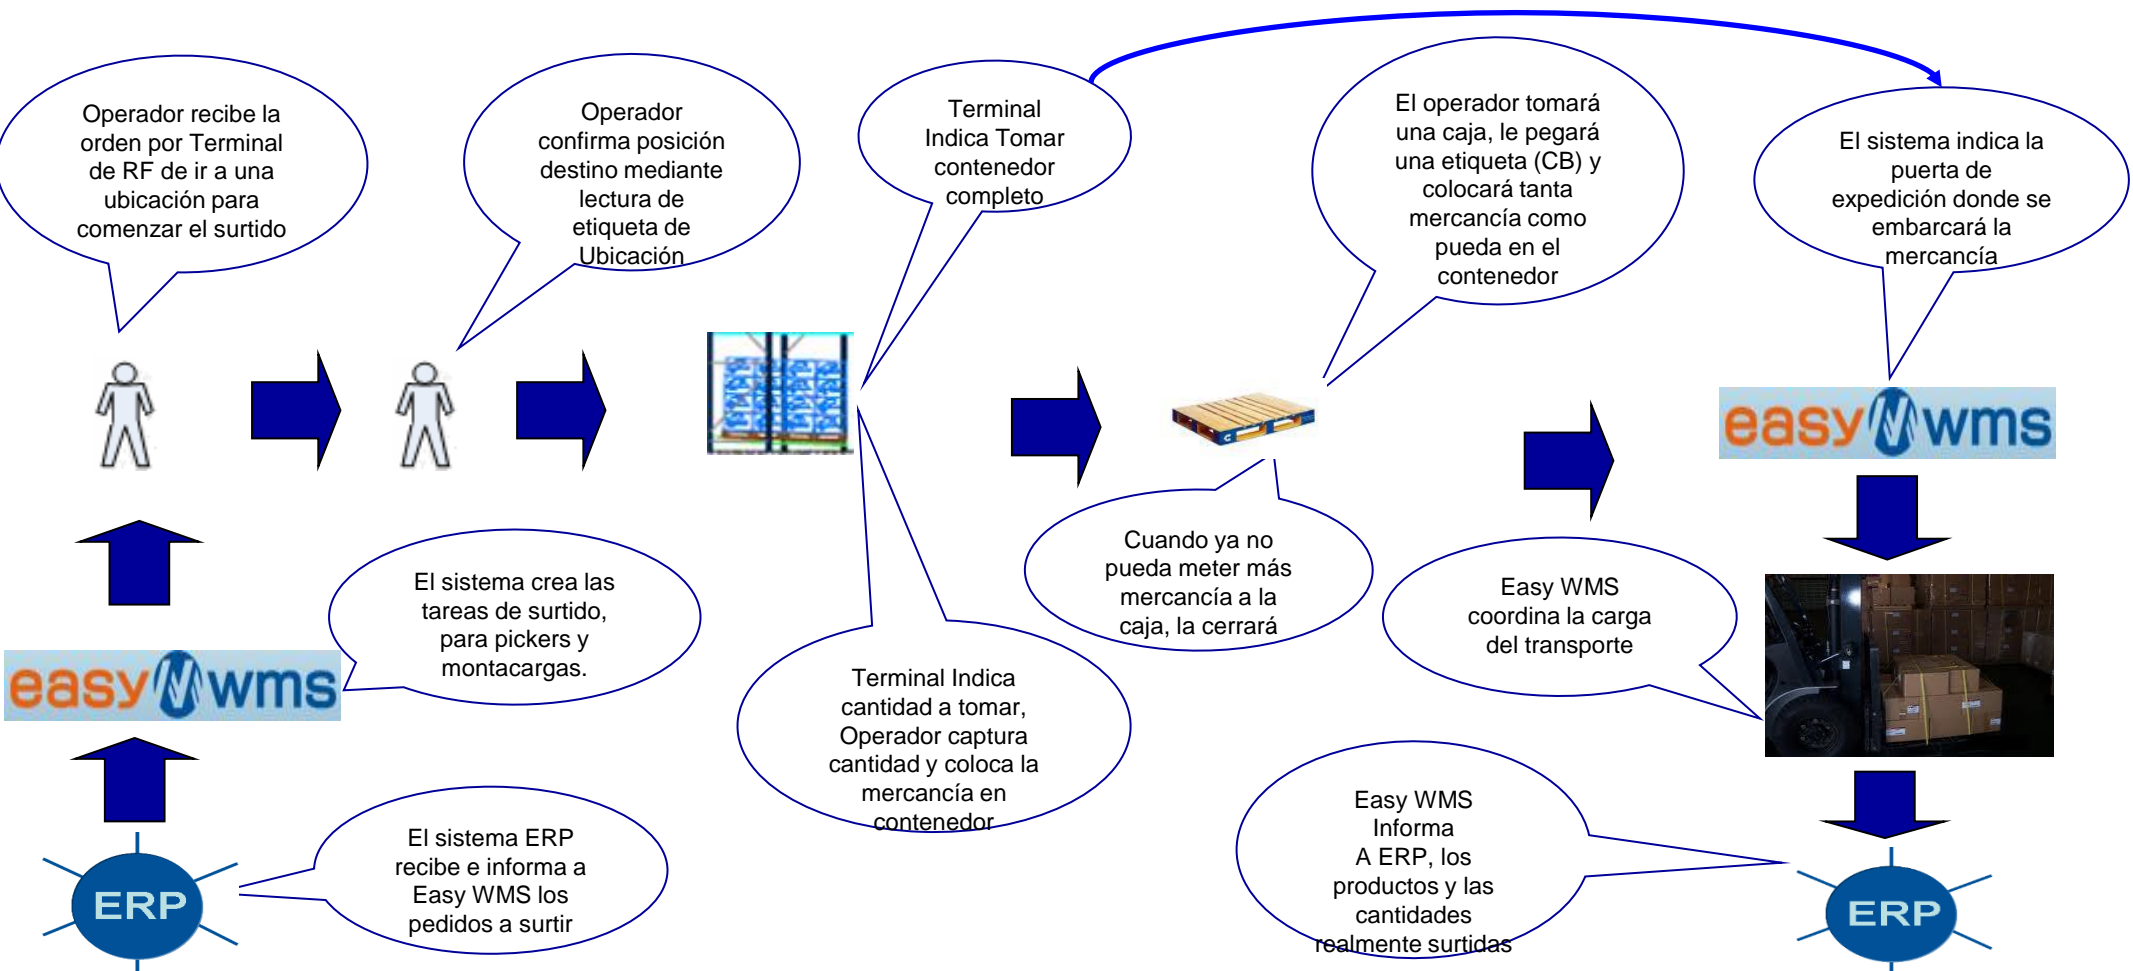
Operador recibe la orden por Terminal de RF de ir a una ubicación para comenzar el surtido

Operador confirma posición destino mediante lectura de etiqueta de Ubicación

Terminal Indica Tomar contenedor completo

El operador tomará una caja, le pegará una etiqueta (CB) y colocará tanta mercancía como pueda en el contenedor

El sistema indica la puerta de expedición donde se embarcará la mercancía

easy wms

El sistema crea las tareas de surtido, para pickers y montacargas.

easy wms

Terminal Indica cantidad a tomar, Operador captura cantidad y coloca la mercancía en contenedor

Cuando ya no pueda meter más mercancía a la caja, la cerrará

Easy WMS coordina la carga del transporte

El sistema ERP recibe e informa a Easy WMS los pedidos a surtir

ERP

Easy WMS Informa A ERP, los productos y las cantidades realmente surtidas

ERP